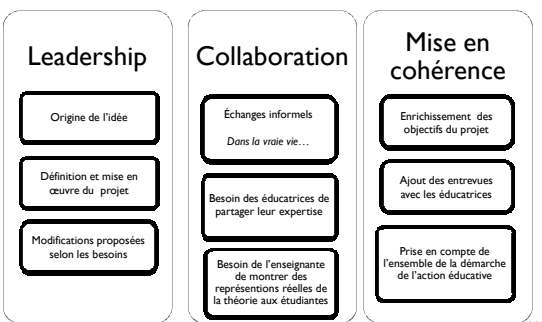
Leadership

Origine de l'idée

Définition et mise en œuvre du projet

Modifications proposées selon les besoins

Collaboration

Échanges informels

*Dans la vraie vie…*

Besoin des éducatrices de partager leur expertise

Besoin de l'enseignante de montrer des représentions réelles de la théorie aux étudiantes

Mise en cohérence

Enrichissement des objectifs du projet

Ajout des entrevues avec les éducatrices

Prise en compte de l'ensemble de la démarche de l'action éducative